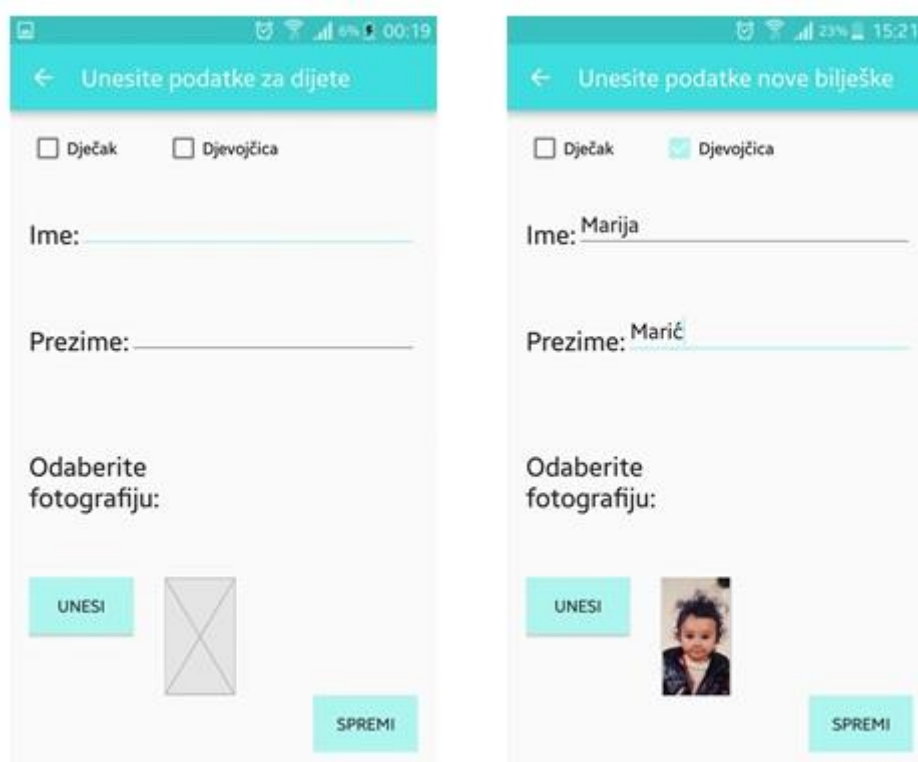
6% 00:19

←   Unesite podatke za dijete

Dječak   Djevojčica

Ime:

Prezime:

Odaberite fotografiju:

UNESI

SPREMI

23% 15:21

←   Unesite podatke nove bilješke

Dječak   Djevojčica

Ime: Marija

Prezime: Marić

Odaberite fotografiju:

UNESI

SPREMI